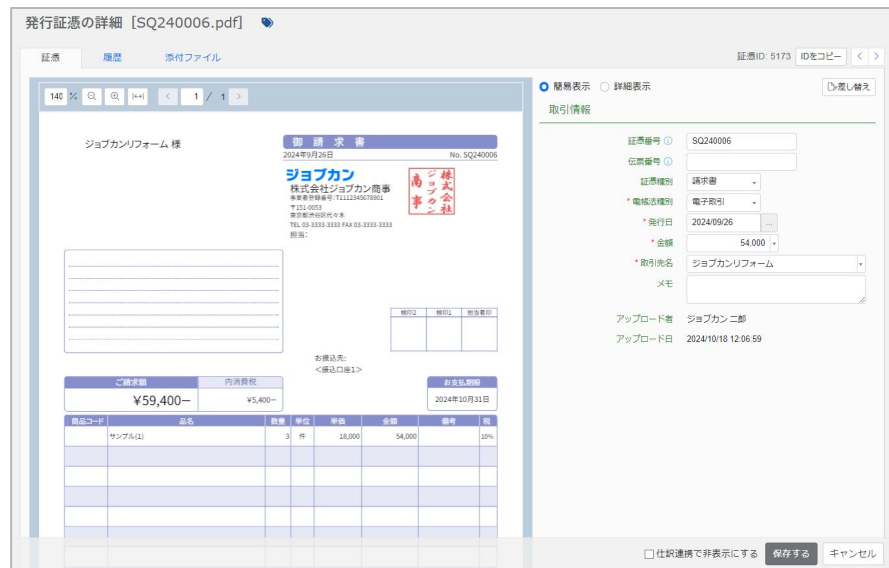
発行証憑の詳細 [SQ240006.pdf]

証憑　履歴　添付ファイル

証憑ID: 5173　IDをコピー　<　>

140 %　1 / 1

ジョブカンリフォーム 様

御 請 求 書

2024年9月26日　No. SQ240006

ジョブカン
株式会社ジョブカン商事
事業者登録番号:T1112345678901
〒151-0053
東京都渋谷区代々木
TEL 03-3333-3333 FAX 03-3333-3333
担当:

株式会社ジョブカン商事

検印2　検印1　担当者印

お振込先:
<振込口座1>

| ご請求額 | 内消費税 |
|---|---|
| ¥59,400– | ¥5,400– |

お支払期限
2024年10月31日

| 商品コード | 品名 | 数量 | 単位 | 単価 | 金額 | 備考 | 税 |
|---|---|---|---|---|---|---|---|
| | サンプル(1) | 3 | 件 | 18,000 | 54,000 | | 10% |

簡易表示　詳細表示　差し替え

取引情報

| 証憑番号 | SQ240006 |
|---|---|
| 伝票番号 | |
| 証憑種別 | 請求書 |
| * 電帳法種別 | 電子取引 |
| * 発行日 | 2024/09/26 |
| * 金額 | 54,000 |
| * 取引先名 | ジョブカンリフォーム |
| メモ | |
| アップロード者 | ジョブカン 二郎 |
| アップロード日 | 2024/10/18 12:06:59 |

仕訳連携で非表示にする　保存する　キャンセル